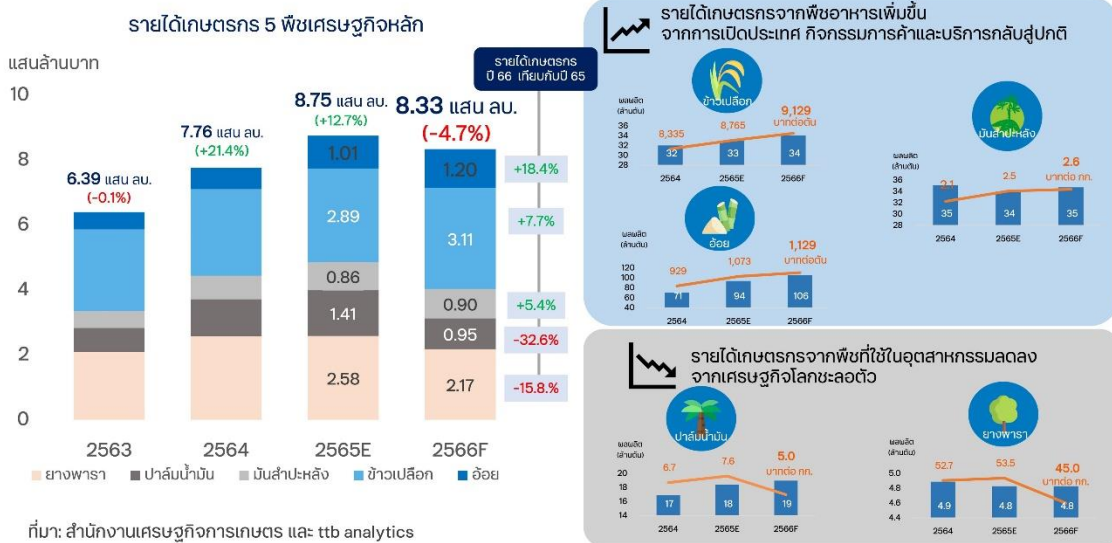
รายได้เกษตรกร 5 พืชเศรษฐกิจหลัก

แสนล้านบาท

10
8
6
4
2
0

6.39 แสน ลบ.
(-0.1%)

7.76 แสน ลบ.
(+21.4%)

8.75 แสน ลบ.
(+12.7%)

8.33 แสน ลบ.
(-4.7%)

1.01
2.89
0.86
1.41
2.58

1.20
3.11
0.90
0.95
2.17

รายได้เกษตรกร
ปี 66 เทียบกับปี 65

+18.4%
+7.7%
+5.4%
-32.6%
-15.8%

2563
2564
2565E
2566F

ยางพารา ปาล์มน้ำมัน มันสำปะหลัง ข้าวเปลือก อ้อย

ที่มา: สำนักงานเศรษฐกิจการเกษตร และ ttb analytics

รายได้เกษตรกรจากพืชอาหารเพิ่มขึ้น
จากการเปิดประเทศ กิจกรรมการค้าและบริการกลับสู่ปกติ

ข้าวเปลือก
ผลผลิต (ล้านตัน)
36
34
32
30
28
8,335
8,765
9,129
บาทต่อตัน
32
33
34
2564
2565E
2566F

มันสำปะหลัง
ผลผลิต (ล้านตัน)
36
34
32
30
28
2.1
2.5
2.6
บาทต่อ กก.
35
34
35
2564
2565E
2566F

อ้อย
ผลผลิต (ล้านตัน)
120
100
80
60
40
929
1,073
1,129
บาทต่อตัน
71
94
106
2564
2565E
2566F

รายได้เกษตรกรจากพืชที่ใช้ในอุตสาหกรรมลดลง
จากเศรษฐกิจโลกชะลอตัว

ปาล์มน้ำมัน
ผลผลิต (ล้านตัน)
20
18
16
14
6.7
7.6
5.0
บาทต่อ กก.
17
18
19
2564
2565E
2566F

ยางพารา
ผลผลิต (ล้านตัน)
5.0
4.8
4.6
4.4
52.7
53.5
45.0
บาทต่อ กก.
4.9
4.8
4.8
2564
2565E
2566F